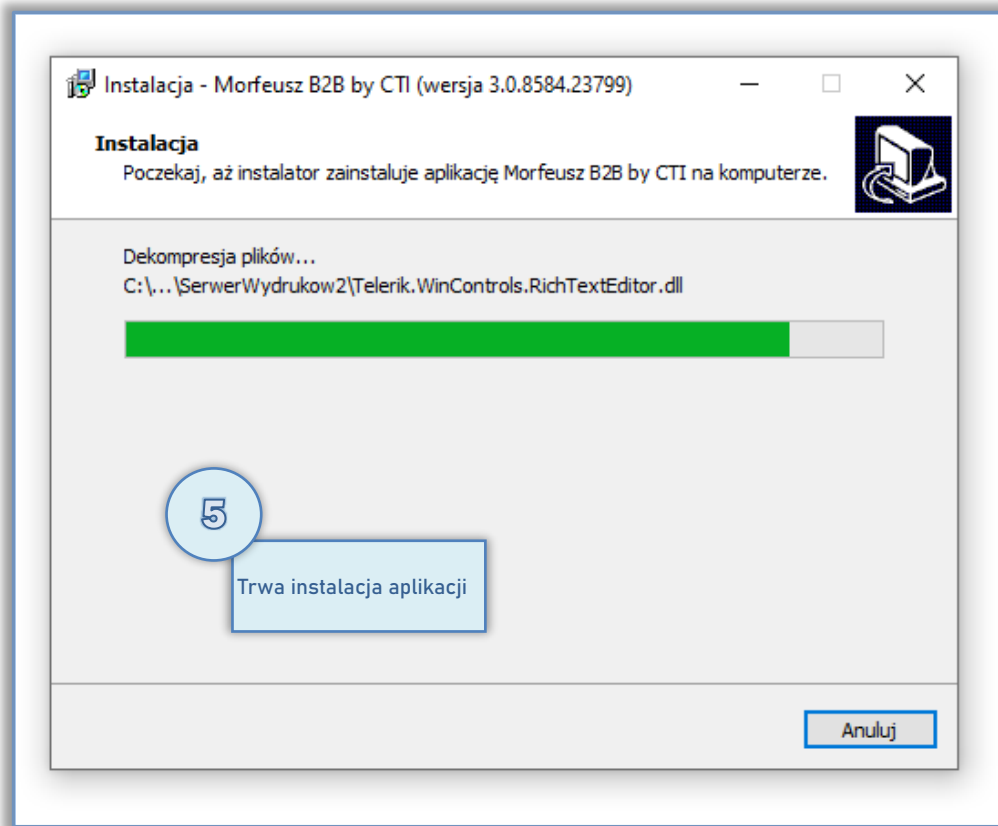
Instalacja - Morfeusz B2B by CTI (wersja 3.0.8584.23799)

Instalacja
Poczekaj, aż instalator zainstaluje aplikację Morfeusz B2B by CTI na komputerze.

Dekompresja plików...
C:\...\SerwerWydrukow2\Telerik.WinControls.RichTextEditor.dll

5

Trwa instalacja aplikacji

Anuluj